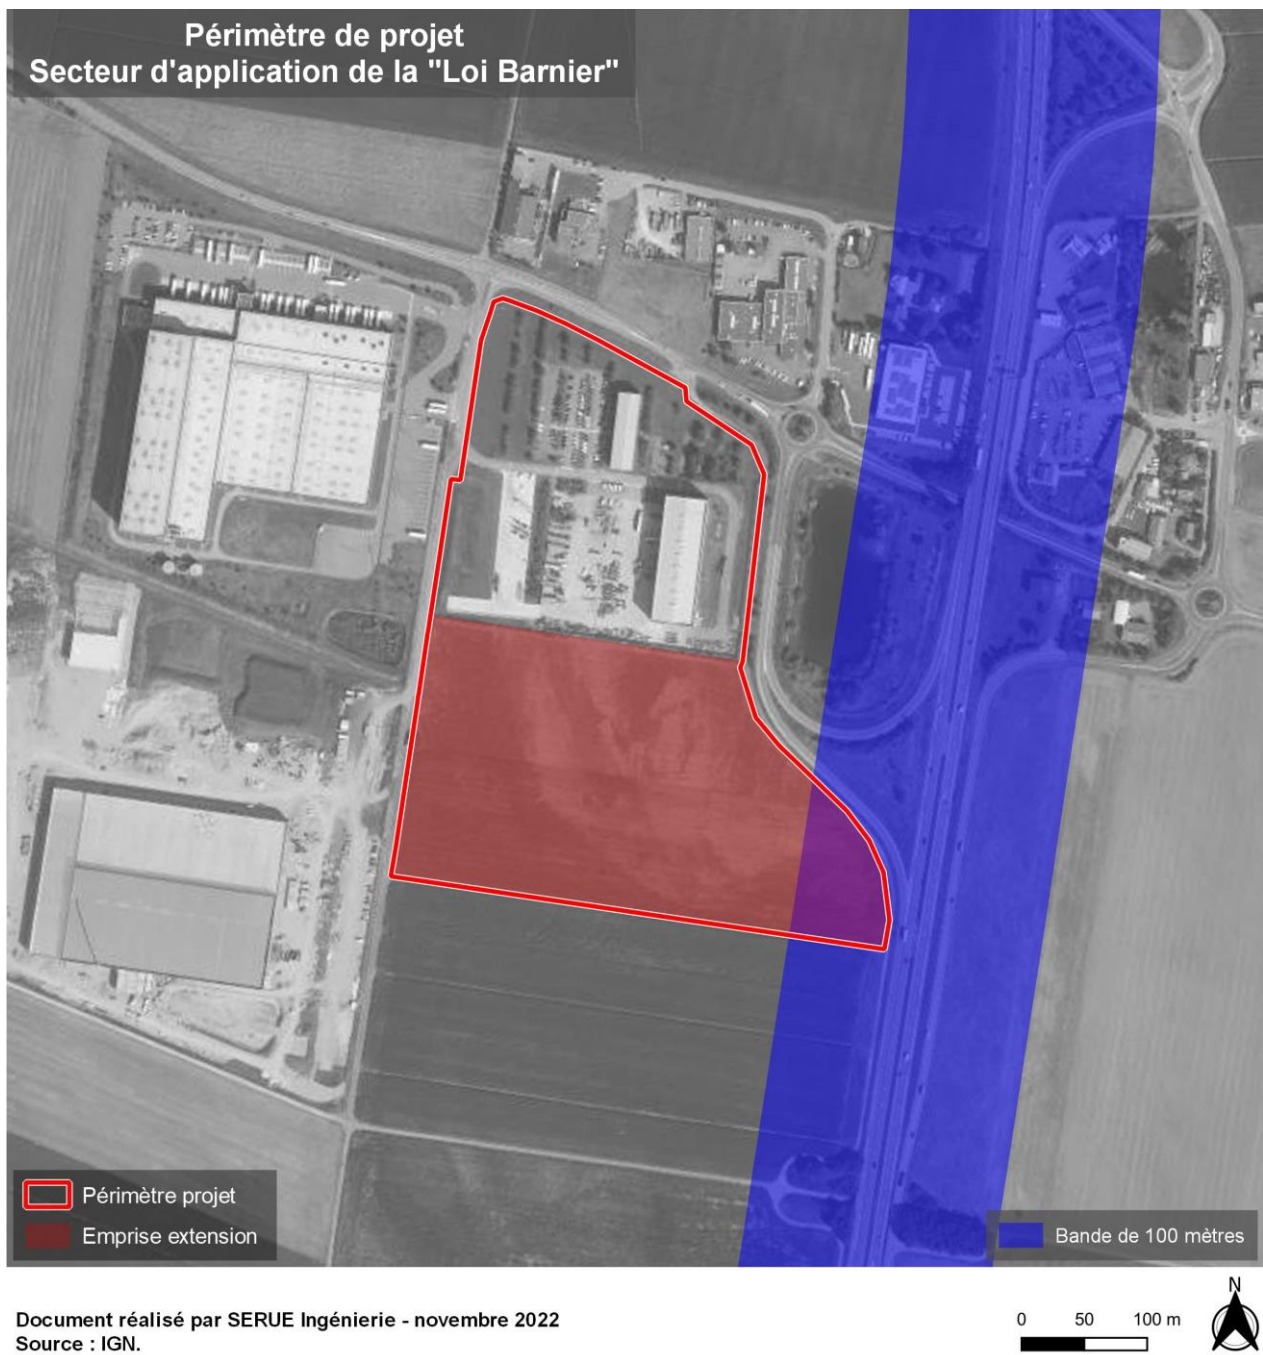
Périmètre de projet
Secteur d'application de la "Loi Barnier"

Périmètre projet
Emprise extension

Bande de 100 mètres

Document réalisé par SERUE Ingénierie - novembre 2022
Source : IGN.

0 50 100 m

N